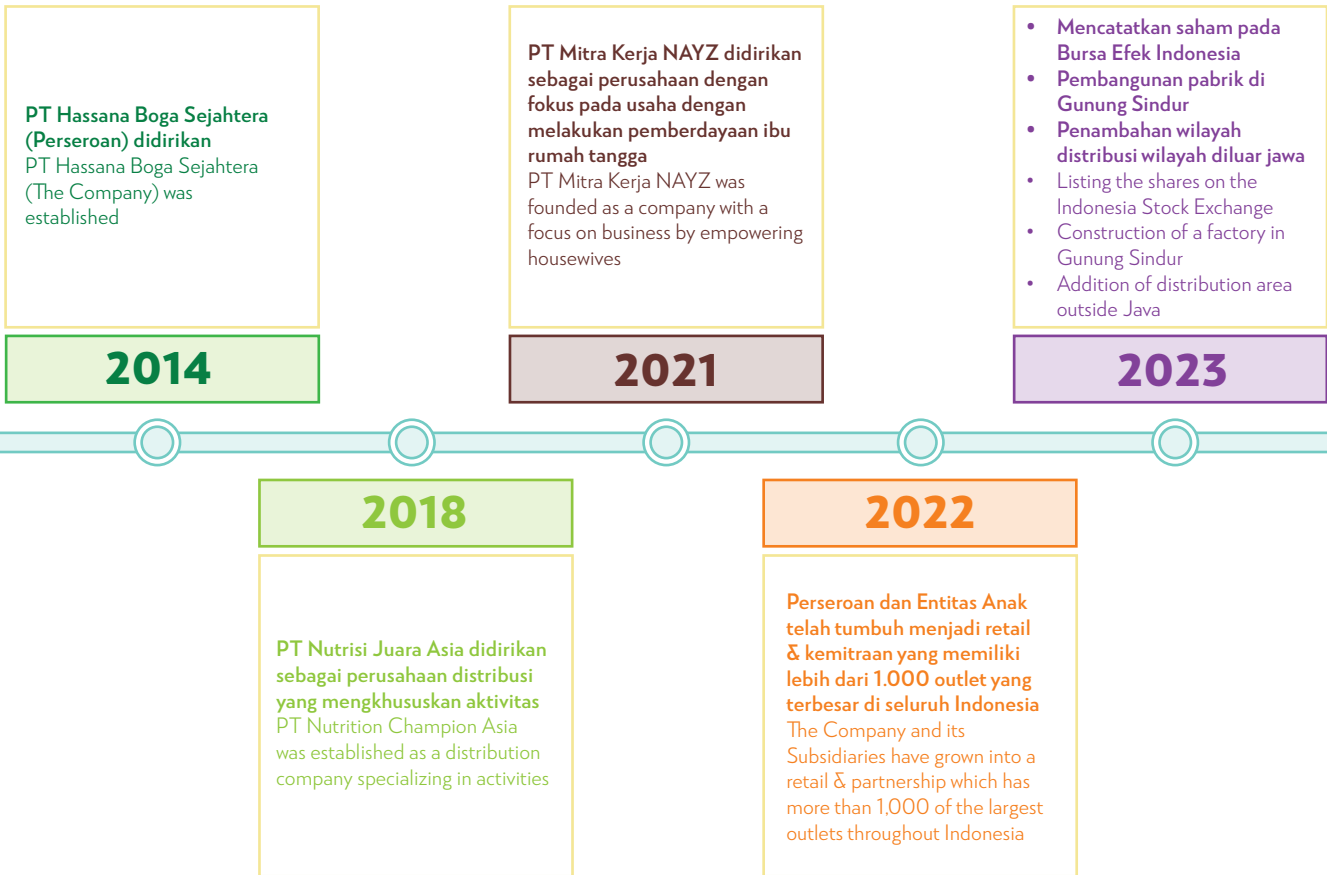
PT Hassana Boga Sejahtera (Perseroan) didirikan
PT Hassana Boga Sejahtera (The Company) was established

2014

PT Mitra Kerja NAYZ didirikan sebagai perusahaan dengan fokus pada usaha dengan melakukan pemberdayaan ibu rumah tangga
PT Mitra Kerja NAYZ was founded as a company with a focus on business by empowering housewives

2021

• Mencatatkan saham pada Bursa Efek Indonesia
• Pembangunan pabrik di Gunung Sindur
• Penambahan wilayah distribusi wilayah diluar jawa
• Listing the shares on the Indonesia Stock Exchange
• Construction of a factory in Gunung Sindur
• Addition of distribution area outside Java

2023

2018

PT Nutrisi Juara Asia didirikan sebagai perusahaan distribusi yang mengkhususkan aktivitas
PT Nutrition Champion Asia was established as a distribution company specializing in activities

2022

Perseroan dan Entitas Anak telah tumbuh menjadi retail & kemitraan yang memiliki lebih dari 1.000 outlet yang terbesar di seluruh Indonesia
The Company and its Subsidiaries have grown into a retail & partnership which has more than 1,000 of the largest outlets throughout Indonesia